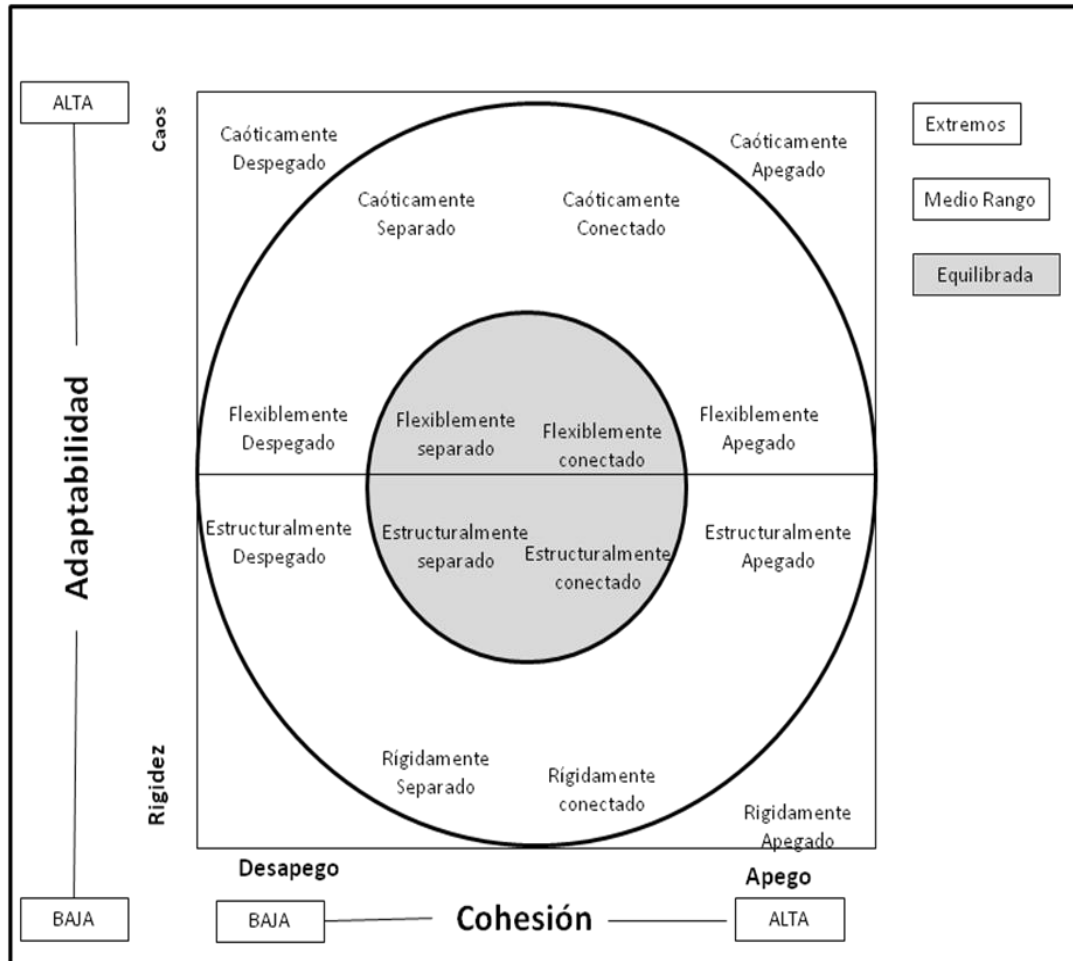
ALTA

Adaptabilidad

BAJA

Caos

Caóticamente Despegado

Caóticamente Separado

Caóticamente Conectado

Caóticamente Apegado

Extremos

Medio Rango

Equilibrada

Flexiblemente Despegado

Flexiblemente separado

Flexiblemente conectado

Flexiblemente Apegado

Estructuralmente Despegado

Estructuralmente separado

Estructuralmente conectado

Estructuralmente Apegado

Rigidez

Rígidamente Separado

Rígidamente conectado

Rigidamente Apegado

Desapego

Apego

BAJA

Cohesión

ALTA